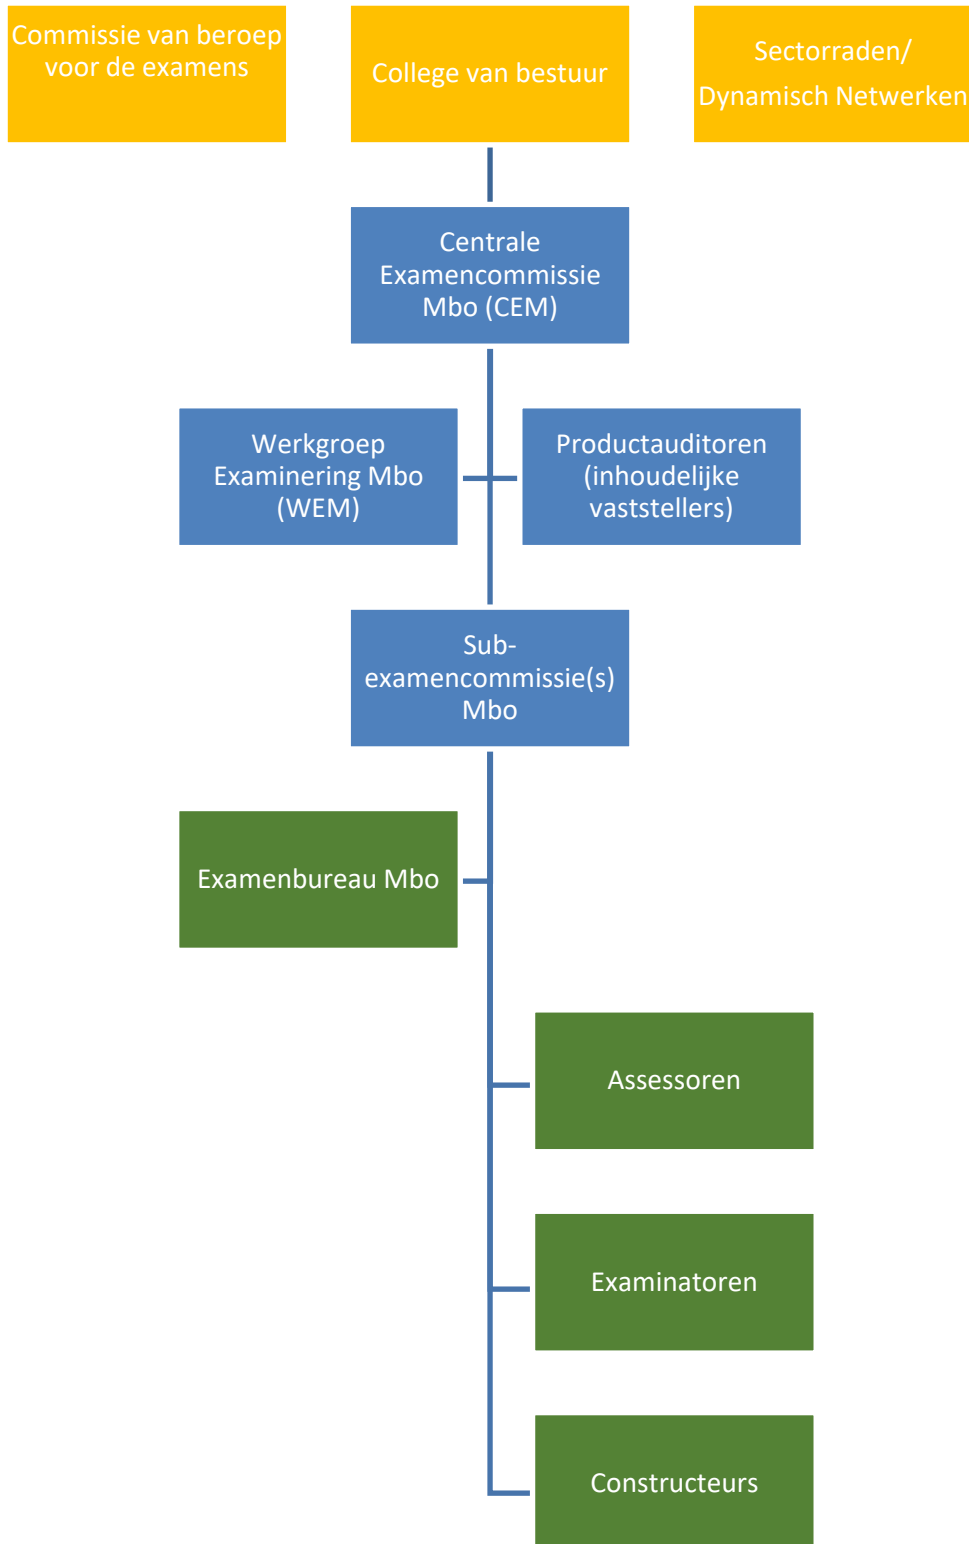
Commissie van beroep voor de examens

College van bestuur

Sectorraden/ Dynamisch Netwerken

Centrale Examencommissie Mbo (CEM)

Werkgroep Examinering Mbo (WEM)

Productauditoren (inhoudelijke vaststellers)

Sub-examencommissie(s) Mbo

Examenbureau Mbo

Assessoren

Examinatoren

Constructeurs